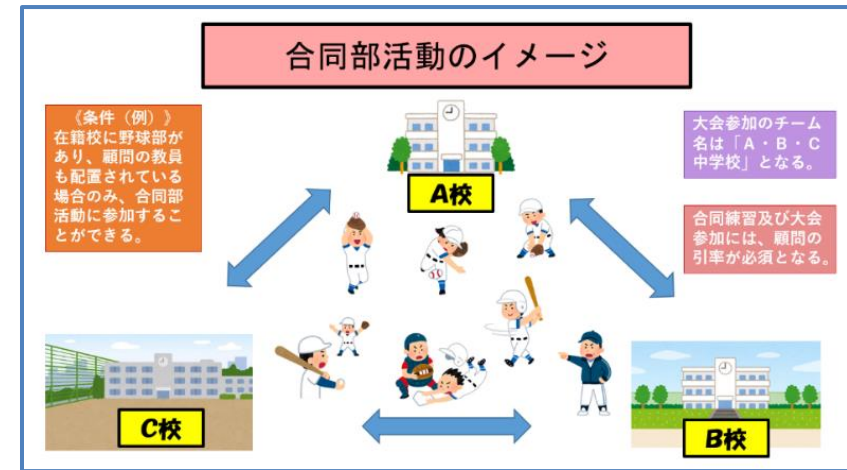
合同部活動のイメージ

《条件（例）》
在籍校に野球部があり、顧問の教員も配置されている場合のみ、合同部活動に参加することができる。

A校

大会参加のチーム名は「A・B・C中学校」となる。

合同練習及び大会参加には、顧問の引率が必須となる。

C校

B校